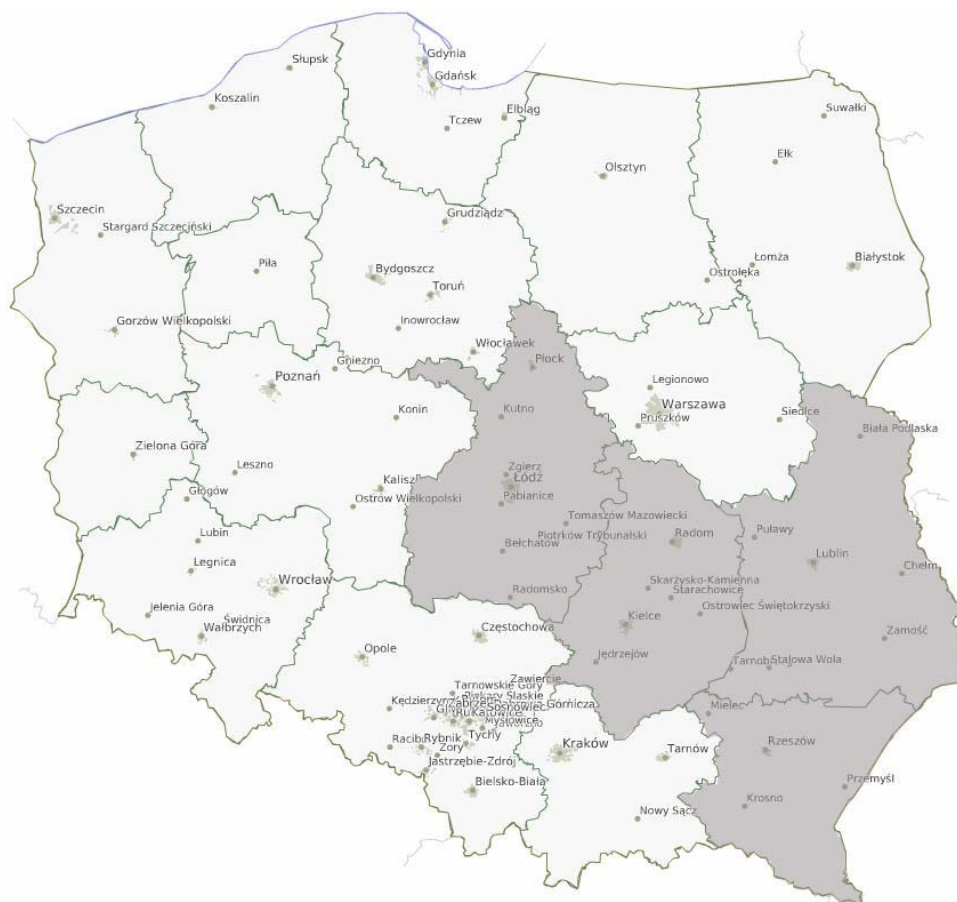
Gdynia
Słupsk
Gdańsk
Koszalin
Elbląg
Tczew
Suwałki
Olsztyn
Ełk
Szczecin
Stargard Szczeciński
Grudziądz
Piła
Bydgoszcz
Łomża
Białystok
Toruń
Ostrołęka
Gorzów Wielkopolski
Inowrocław
Włocławek
Gniezno
Płock
Legionowo
Poznań
Warszawa
Konin
Pruszków
Kutno
Siedlce
Biała Podlaska
Zielona Góra
Zgierz
Łódź
Leszno
Pabianice
Kalisz
Głogów
Ostrów Wielkopolski
Tomaszów Mazowiecki
Piotrków Trybunalski
Radom
Lubin
Bełchatów
Puławy
Lublin
Legnica
Chełm
Wrocław
Radomsko
Skarżysko-Kamienna
Starachowice
Jelenia Góra
Świdnica
Ostrowiec Świętokrzyski
Wałbrzych
Kielce
Częstochowa
Zamość
Opole
Jędrzejów
Tarnobrzeg
Stalowa Wola
Zawiercie
Tarnowskie Góry
Piekary Śląskie
Kędzierzyn
Zabrze
Sosnowiec
Dąbrowa Górnicza
Gliwice
Ruda Śląska
Katowice
Mysłowice
Jaworzno
Mielec
Tychy
Racibórz
Rybnik
Kraków
Tarnów
Rzeszów
Żory
Jastrzębie-Zdrój
Przemyśl
Bielsko-Biała
Krosno
Nowy Sącz